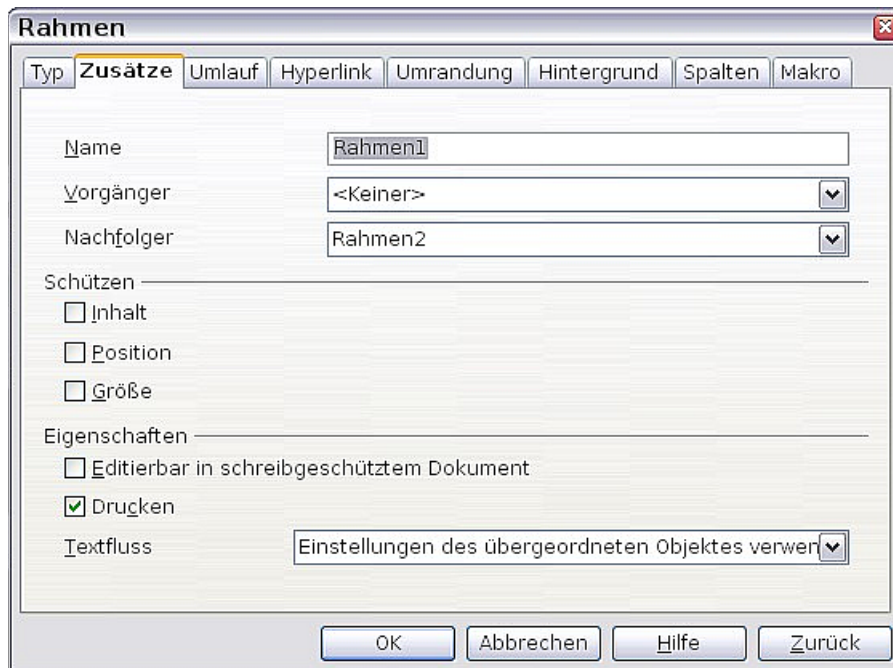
Rahmen

Typ | Zusätze | Umlauf | Hyperlink | Umrandung | Hintergrund | Spalten | Makro

Name Rahmen1

Vorgänger <Keiner>

Nachfolger Rahmen2

Schützen

Inhalt

Position

Größe

Eigenschaften

Editierbar in schreibgeschütztem Dokument

Drucken

Textfluss Einstellungen des übergeordneten Objektes verwen

OK Abbrechen Hilfe Zurück